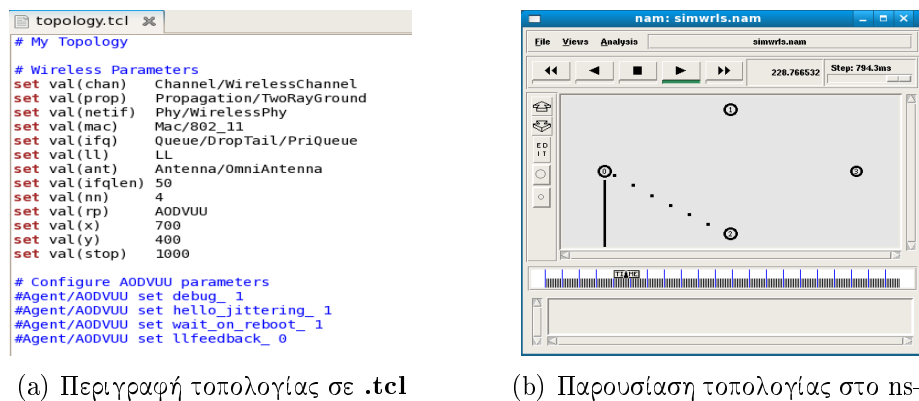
topology.tcl

# My Topology

# Wireless Parameters
set val(chan) Channel/WirelessChannel
set val(prop) Propagation/TwoRayGround
set val(netif) Phy/WirelessPhy
set val(mac) Mac/802_11
set val(ifq) Queue/DropTail/PriQueue
set val(ll) LL
set val(ant) Antenna/OmniAntenna
set val(ifqlen) 50
set val(nn) 4
set val(rp) AODVUU
set val(x) 700
set val(y) 400
set val(stop) 1000

# Configure AODVUU parameters
#Agent/AODVUU set debug_ 1
#Agent/AODVUU set hello_jittering_ 1
#Agent/AODVUU set wait_on_reboot_ 1
#Agent/AODVUU set llfeedback_ 0

nam: simwrls.nam

File Views Analysis simwrls.nam

228.766532 Step: 794.3ms

EDIT

1 0 3 2

(a) Περιγραφή τοπολογίας σε .tcl

(b) Παρουσίαση τοπολογίας στο ns-